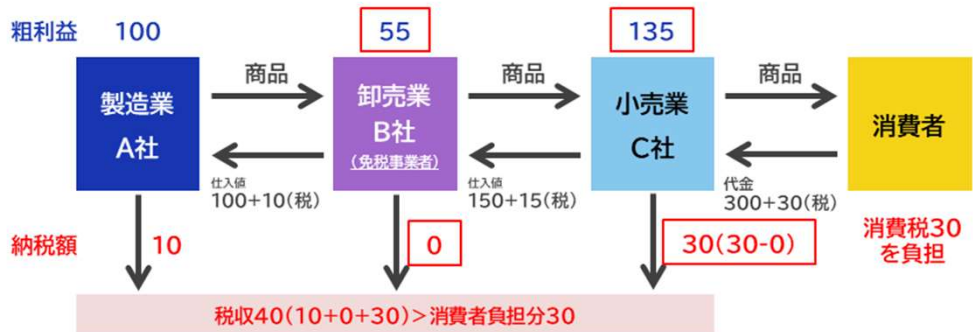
粗利益 100

55

135

製造業
A社

商品

卸売業
B社
(免税事業者)

商品

小売業
C社

商品

消費者

仕入値
100+10(税)

仕入値
150+15(税)

代金
300+30(税)

納税額 10

0

30(30-0)

消費税30
を負担

税収40(10+0+30)>消費者負担分30